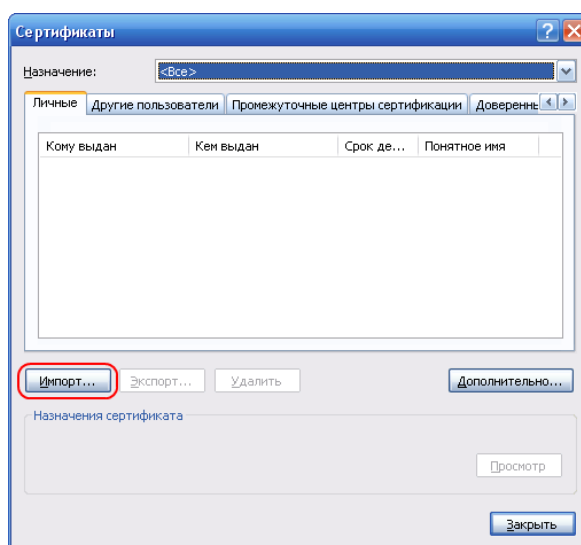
Сертификаты

Назначение: <Все>

Личные | Другие пользователи | Промежуточные центры сертификации | Доверенны

| Кому выдан | Кем выдан | Срок де... | Понятное имя |
|---|---|---|---|

Импорт... Экспорт... Удалить Дополнительно...

Назначения сертификата

Просмотр

Закрыть